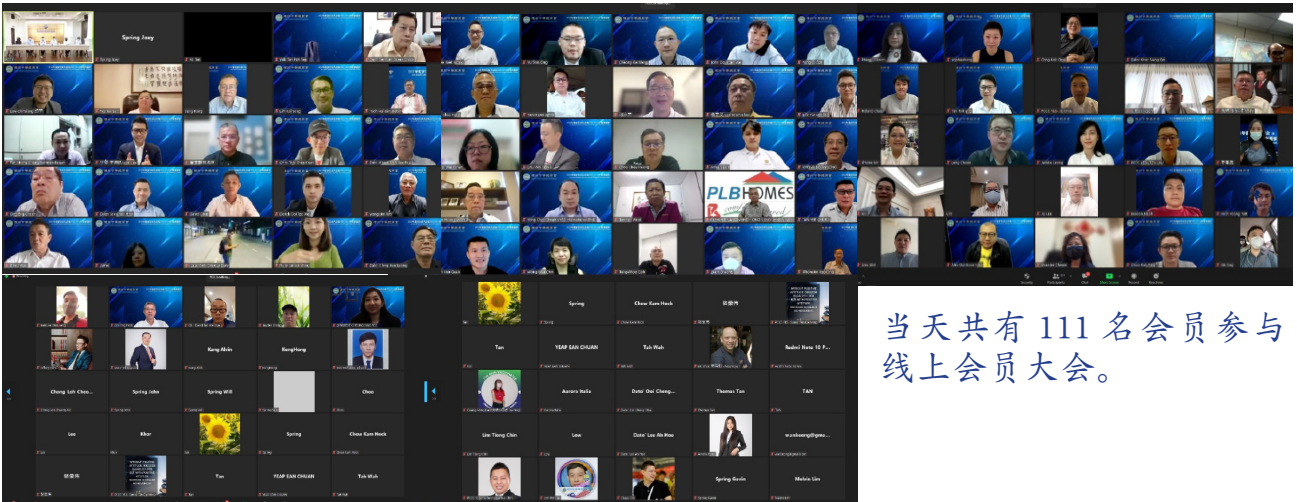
Spring Joey

PLB HOMES

Kang Ahkin

BangHong

Chong Loh Cheo...

Spring John

Spring Will

Chan

Lee

Khor

Spring

Chow Kam Hock

Tan

YEAP EAN CHUAN

Teh Wah

Spring

Chow Kam Hock

Tan

YEAP EAN CHUAN

Teh Wah

Redmi Note 10 P...

Aurora Italia

Dato' Ooi Cheng...

Thomas Tan

TAN

Lim Tiong Chin

Law

Dato' Lee Ah Hoe

wonkeong@gma...

Spring Gavin

Melvin Lim

当天共有 111 名会员参与线上会员大会。